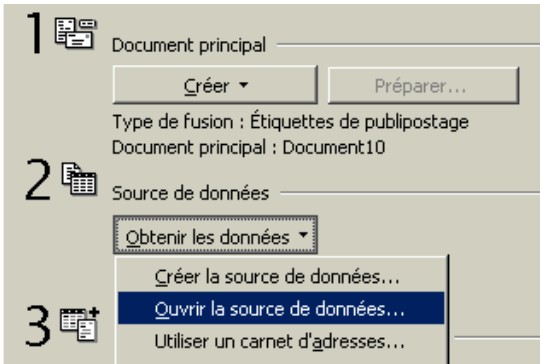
1 Document principal

Créer ▾ Préparer...

Type de fusion : Étiquettes de publipostage
Document principal : Document10

2 Source de données

Obtenir les données ▾

Créer la source de données...
Ouvrir la source de données...
Utiliser un carnet d'adresses...

3